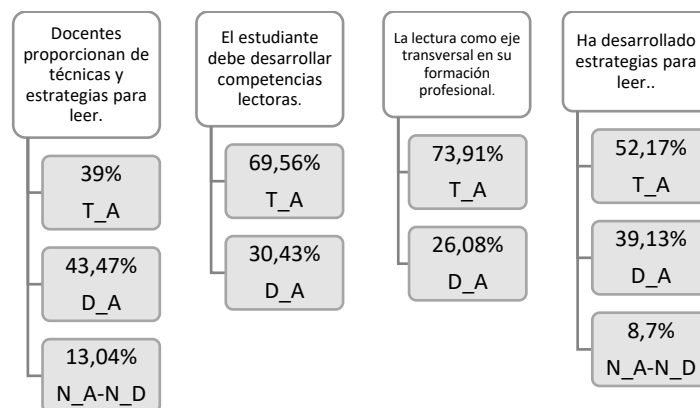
Docentes proporcionan de técnicas y estrategias para leer.

39%
T_A

43,47%
D_A

13,04%
N_A-N_D

El estudiante debe desarrollar competencias lectoras.

69,56%
T_A

30,43%
D_A

La lectura como eje transversal en su formación profesional.

73,91%
T_A

26,08%
D_A

Ha desarrollado estrategias para leer..

52,17%
T_A

39,13%
D_A

8,7%
N_A-N_D